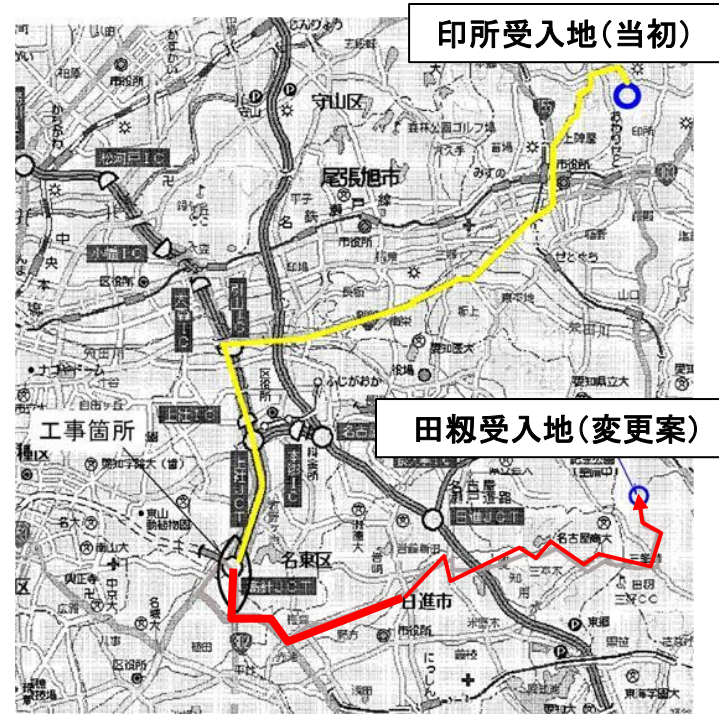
印所受入地(当初)

田籾受入地(変更案)

工事箇所

守山区

尾張旭市

名東区

日進市

松河戸IC

小幡IC

大曽根

上社IC

上社JCT

本郷IC

名古屋

日進JCT

高針JCT

市役所

区役所

森林公園ゴルフ場

瀬戸線

愛知工大

名古屋商大

名古屋

東山動植物園

名大

ナゴヤドーム

ふじがおか

東海学園大

にっしん

三好CC

愛知医大

名古屋瀬戸道路

中央本線

印所